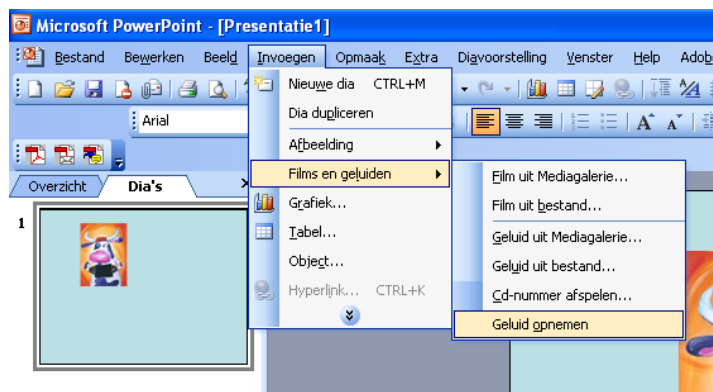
Microsoft PowerPoint - [Presentatie1]

Bestand Bewerken Beeld Invoegen Opmaak Extra Diavoorstelling Venster Help Adob

Arial

Overzicht Dia's

1

Nieuwe dia CTRL+M
Dia dupliceren
Afbeelding
Films en geluiden
Grafiek...
Tabel...
Object...
Hyperlink... CTRL+K

Film uit Mediagalerie...
Film uit bestand...
Geluid uit Mediagalerie...
Geluid uit bestand...
Cd-nummer afspelen...
Geluid opnemen